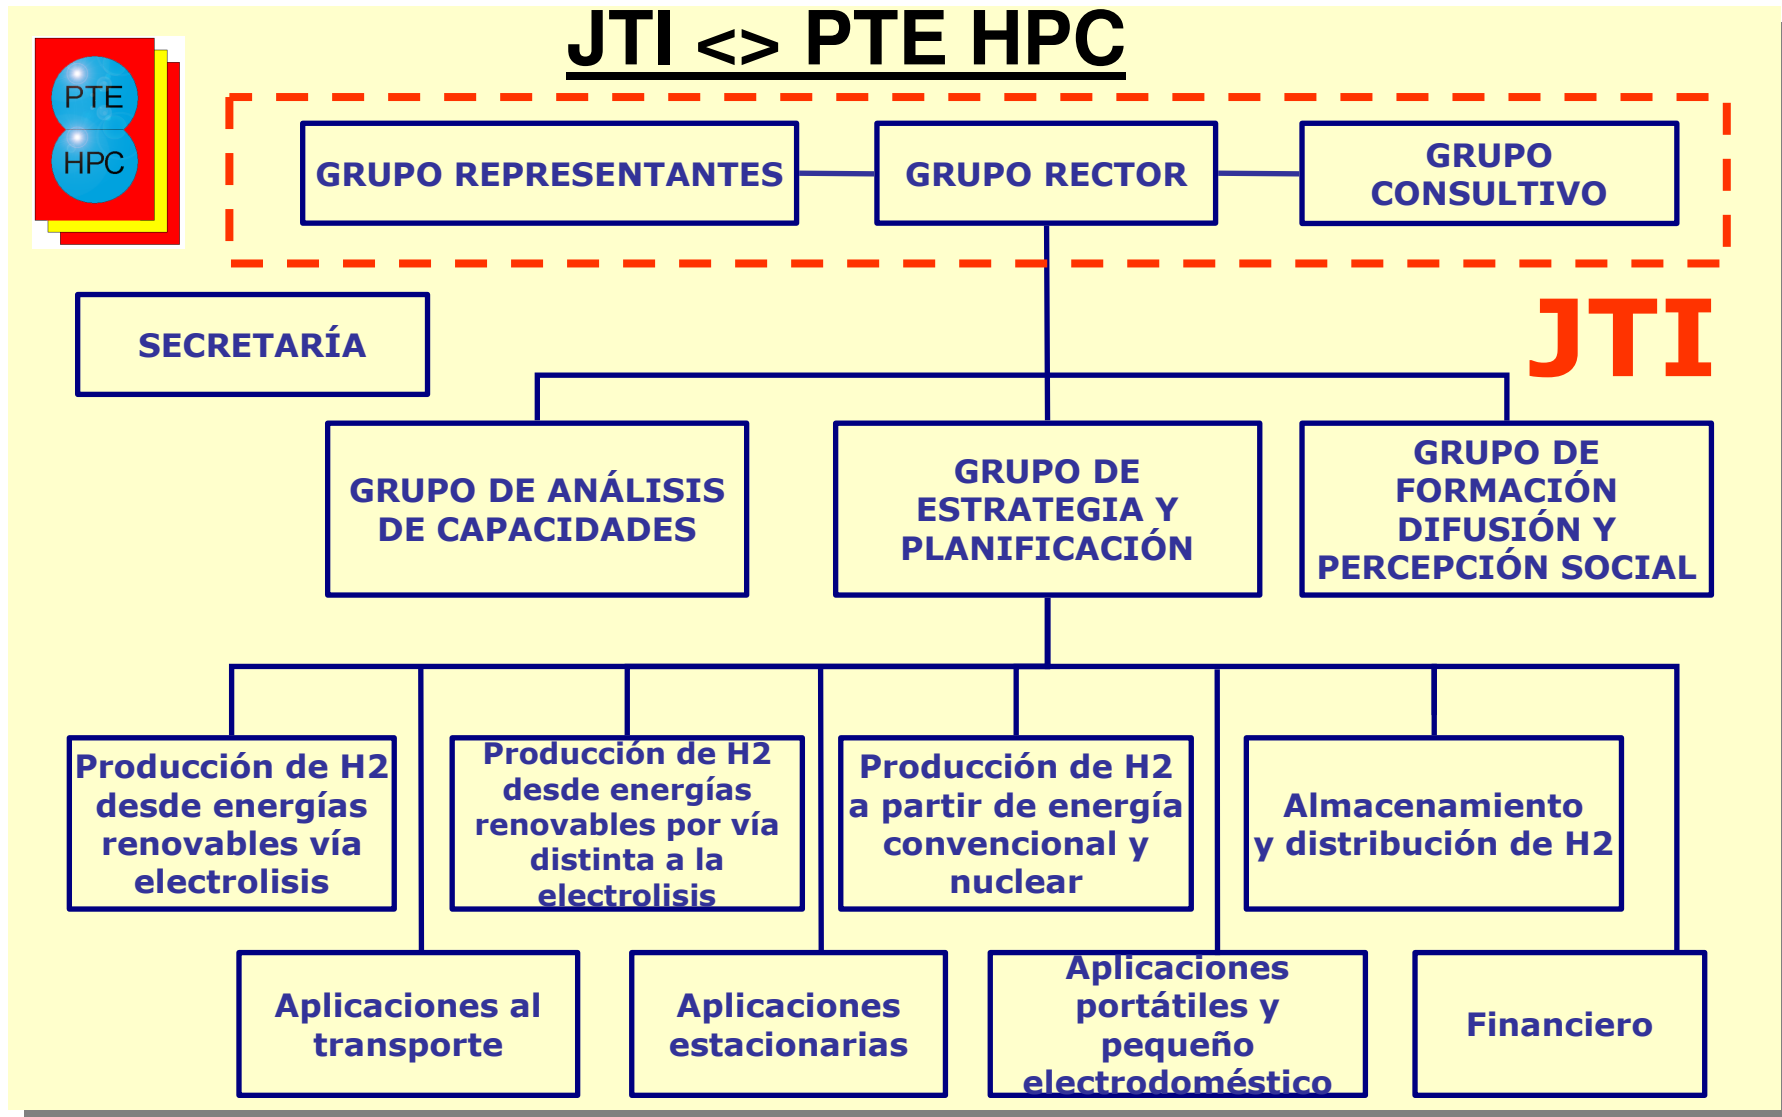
JTI <> PTE HPC

PTE
HPC

GRUPO REPRESENTANTES

GRUPO RECTOR

GRUPO CONSULTIVO

SECRETARÍA

JTI

GRUPO DE ANÁLISIS DE CAPACIDADES

GRUPO DE ESTRATEGIA Y PLANIFICACIÓN

GRUPO DE FORMACIÓN DIFUSIÓN Y PERCEPCIÓN SOCIAL

Producción de H2 desde energías renovables vía electrolisis

Producción de H2 desde energías renovables por vía distinta a la electrolisis

Producción de H2 a partir de energía convencional y nuclear

Almacenamiento y distribución de H2

Aplicaciones al transporte

Aplicaciones estacionarias

Aplicaciones portátiles y pequeño electrodoméstico

Financiero